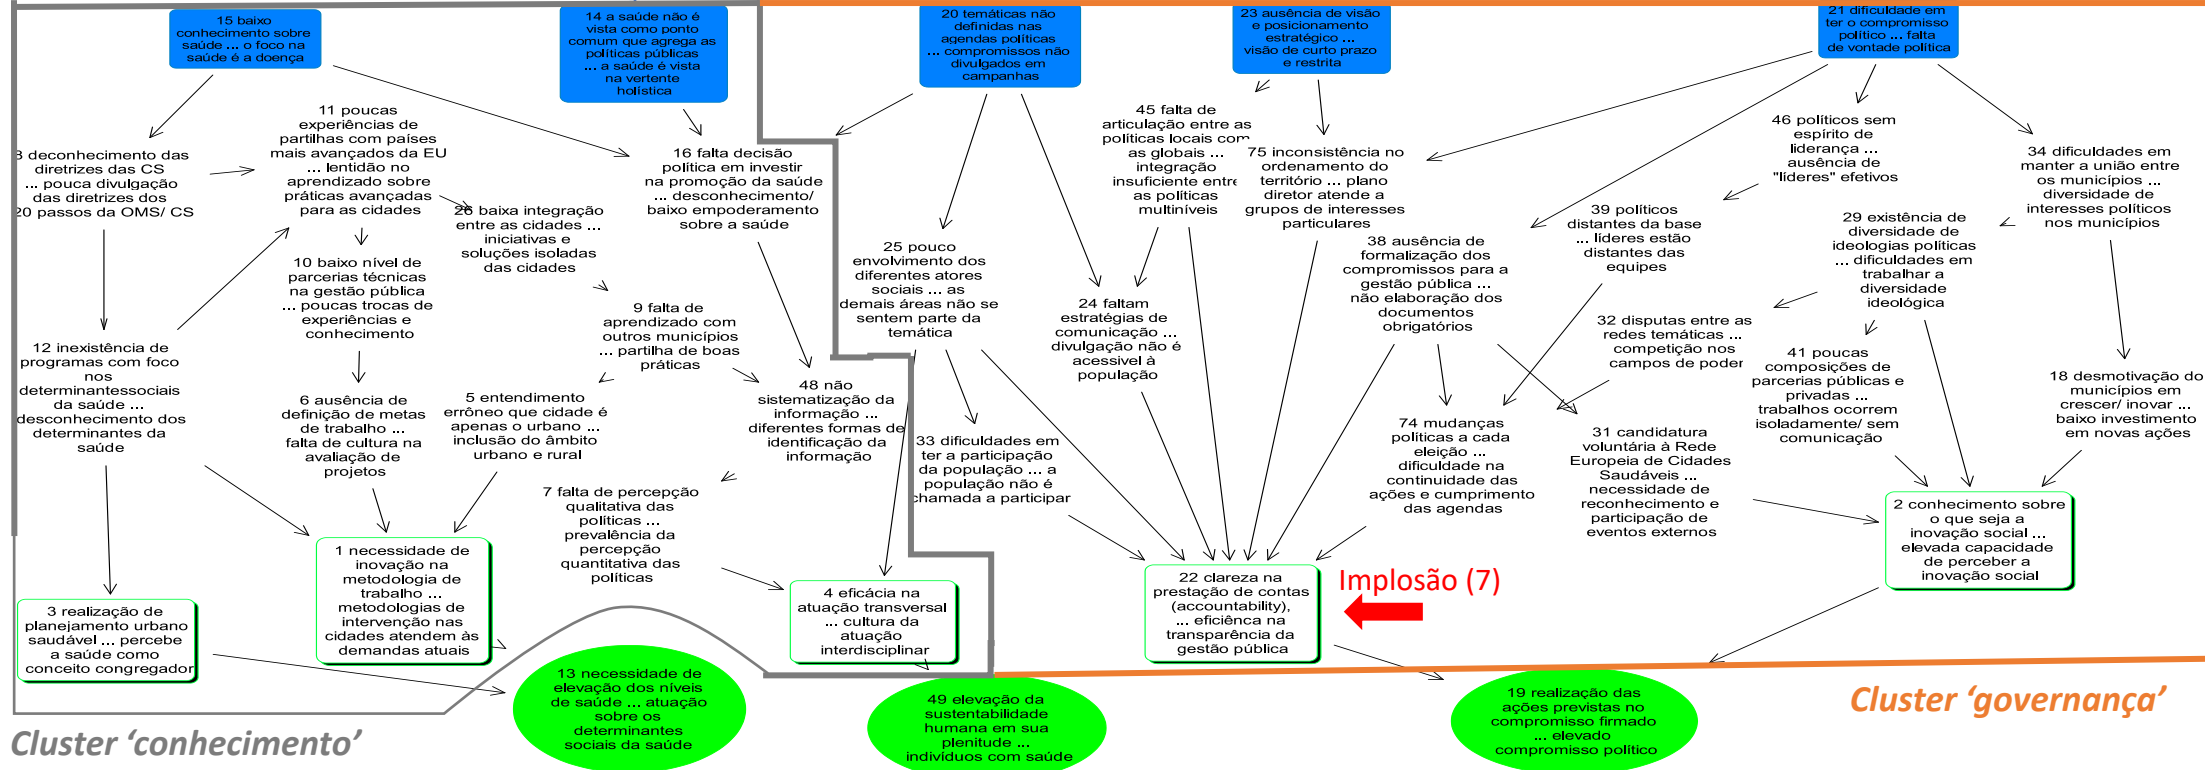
15 baixo conhecimento sobre saúde ... o foco na saúde é a doença

14 a saúde não é vista como ponto comum que agrega as políticas públicas ... a saúde é vista na vertente holística

20 temáticas não definidas nas agendas políticas ... compromissos não divulgados em campanhas

23 ausência de visão e posicionamento estratégico ... visão de curto prazo e restrita

21 dificuldade em ter o compromisso político ... falta de vontade política

3 deconhecimento das diretrizes das CS ... pouca divulgação das diretrizes dos 20 passos da OMS/ CS

11 poucas experiências de partilhas com países mais avançados da EU ... lentidão no aprendizado sobre práticas avançadas para as cidades

16 falta decisão política em investir na promoção da saúde ... desconhecimento/ baixo empoderamento sobre a saúde

45 falta de articulação entre as políticas locais com as globais ... integração insuficiente entre as políticas multiníveis

75 inconsistência no ordenamento do território ... plano diretor atende a grupos de interesses particulares

46 políticos sem espírito de liderança ... ausência de "líderes" efetivos

34 dificuldades em manter a união entre os municípios ... diversidade de interesses políticos nos municípios

26 baixa integração entre as cidades ... iniciativas e soluções isoladas das cidades

39 políticos distantes da base ... líderes estão distantes das equipes

29 existência de diversidade de ideologias políticas ... dificuldades em trabalhar a diversidade ideológica

10 baixo nível de parcerias técnicas na gestão pública ... poucas trocas de experiências e conhecimento

25 pouco envolvimento dos diferentes atores sociais ... as demais áreas não se sentem parte da temática

24 faltam estratégias de comunicação ... divulgação não é acessível à população

38 ausência de formalização dos compromissos para a gestão pública ... não elaboração dos documentos obrigatórios

9 falta de aprendizado com outros municípios ... partilha de boas práticas

32 disputas entre as redes temáticas ... competição nos campos de poder

12 inexistência de programas com foco nos determinantessociais da saúde ... desconhecimento dos determinantes da saúde

6 ausência de definição de metas de trabalho ... falta de cultura na avaliação de projetos

5 entendimento errôneo que cidade é apenas o urbano ... inclusão do âmbito urbano e rural

48 não sistematização da informação ... diferentes formas de identificação da informação

41 poucas composições de parcerias públicas e privadas ... trabalhos ocorrem isoladamente/ sem comunicação

18 desmotivação dos municípios em crescer/ inovar ... baixo investimento em novas ações

33 dificuldades em ter a participação da população ... a população não é chamada a participar

74 mudanças políticas a cada eleição ... dificuldade na continuidade das ações e cumprimento das agendas

31 candidatura voluntária à Rede Europeia de Cidades Saudáveis ... necessidade de reconhecimento e participação de eventos externos

7 falta de percepção qualitativa das políticas ... prevalência da percepção quantitativa das políticas

2 conhecimento sobre o que seja a inovação social ... elevada capacidade de perceber a inovação social

1 necessidade de inovação na metodologia de trabalho ... metodologias de intervenção nas cidades atendem às demandas atuais

22 clareza na prestação de contas (accountability), ... eficiência na transparência da gestão pública

Implosão (7)

3 realização de planejamento urbano saudável ... percebe a saúde como conceito congregador

4 eficácia na atuação transversal ... cultura da atuação interdisciplinar

13 necessidade de elevação dos níveis de saúde ... atuação sobre os determinantes sociais da saúde

49 elevação da sustentabilidade humana em sua plenitude ... indivíduos com saúde

19 realização das ações previstas no compromisso firmado ... elevado compromisso político

Cluster 'governança'

Cluster 'conhecimento'